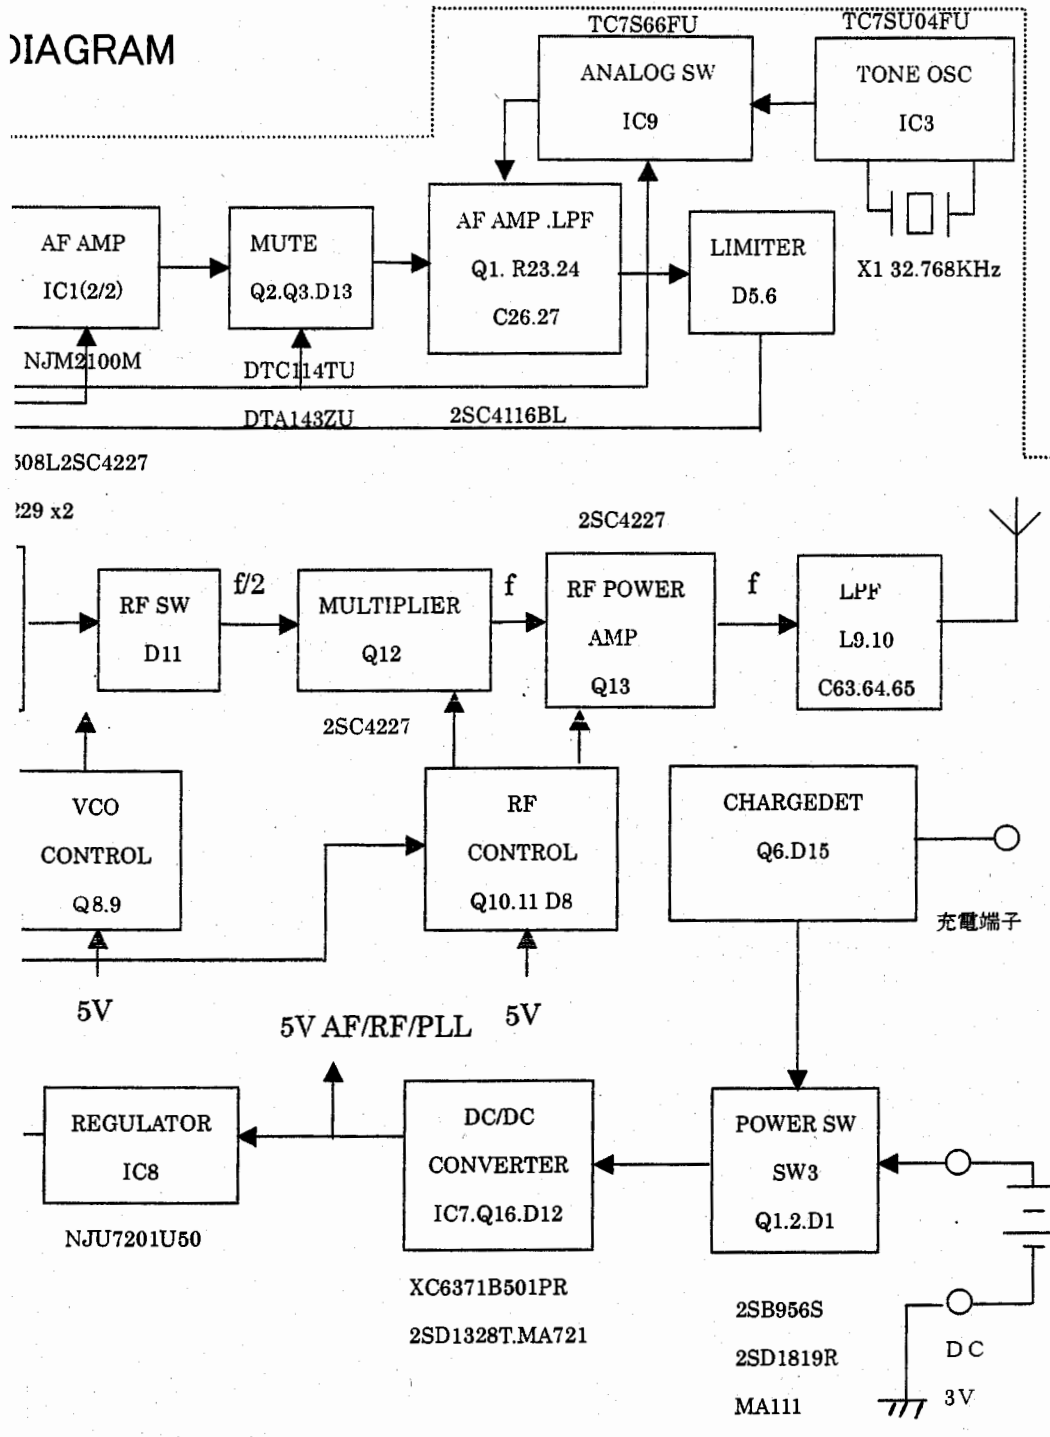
DIAGRAM

TC7S66FU
ANALOG SW
IC9

TC7SU04FU
TONE OSC
IC3

X1 32.768KHz

AF AMP
IC1(2/2)

MUTE
Q2.Q3.D13

AF AMP .LPF
Q1. R23.24
C26.27

LIMITER
D5.6

NJM2100M
DTC114TU
DTA143ZU
2SC4116BL

508L2SC4227
229 x2

2SC4227

RF SW
D11

f/2

MULTIPLIER
Q12

f

RF POWER
AMP
Q13

f

LPF
L9.10
C63.64.65

2SC4227

VCO
CONTROL
Q8.9

RF
CONTROL
Q10.11 D8

CHARGEDET
Q6.D15

充電端子

5V
5V AF/RF/PLL
5V

REGULATOR
IC8

NJU7201U50

DC/DC
CONVERTER
IC7.Q16.D12

XC6371B501PR
2SD1328T.MA721

POWER SW
SW3
Q1.2.D1

2SB956S
2SD1819R
MA111

DC
3V